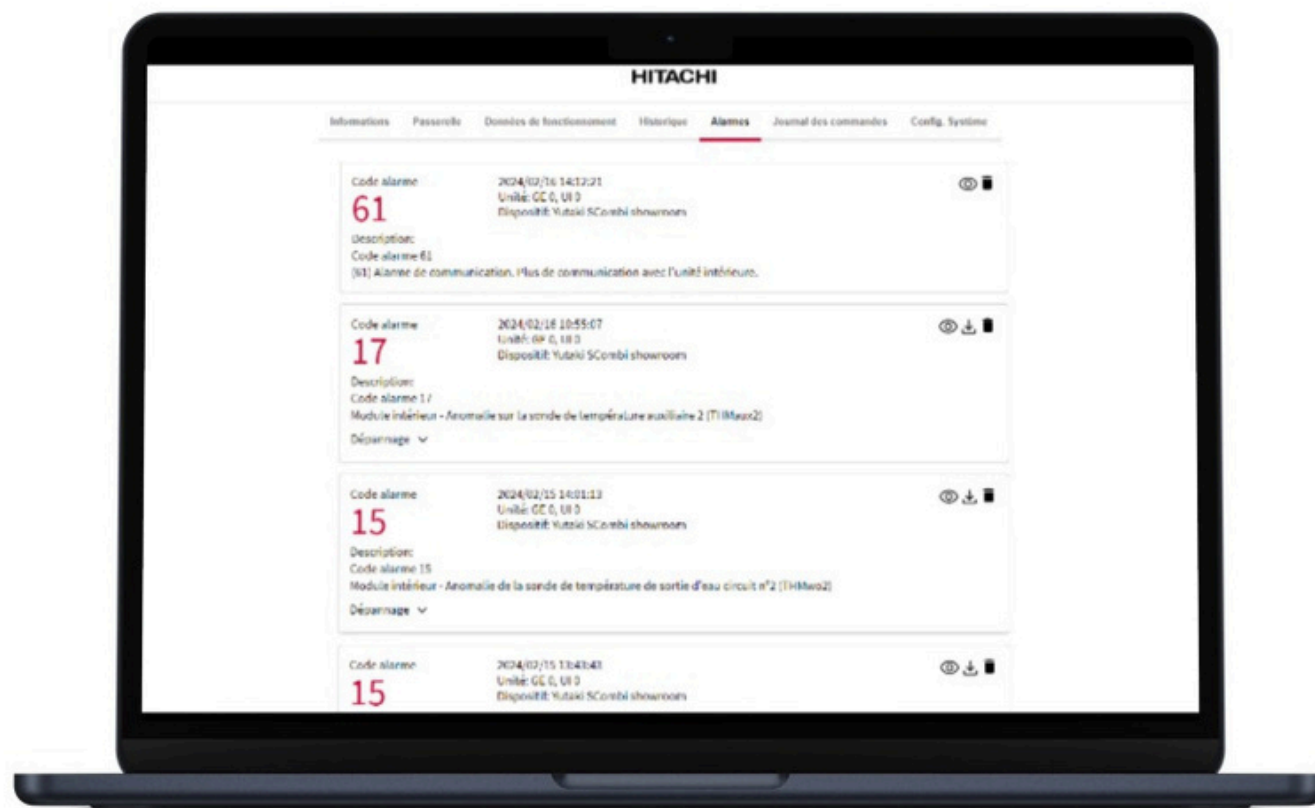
HITACHI

Informations Passerelle Données de fonctionnement Historique Alarmes Journal des commandes Config. Système

Code alarme
61
2024/02/16 14:12:21
Unité: GC 0, UI 0
Dispositif: Yutaki SCombi showroom
Description:
Code alarme 61
[61] Alarme de communication. Plus de communication avec l'unité intérieure.

Code alarme
17
2024/02/16 10:55:07
Unité: 8P 0, UI 0
Dispositif: Yutaki SCombi showroom
Description:
Code alarme 17
Module intérieur - Anomalie sur la sonde de température auxiliaire 2 (THMaux2)
Dépannage

Code alarme
15
2024/02/15 14:01:13
Unité: GC 0, UI 0
Dispositif: Yutaki SCombi showroom
Description:
Code alarme 15
Module intérieur - Anomalie de la sonde de température de sortie d'eau circuit n°2 (THMwo2)
Dépannage

Code alarme
15
2024/02/15 13:43:43
Unité: GC 0, UI 0
Dispositif: Yutaki SCombi showroom